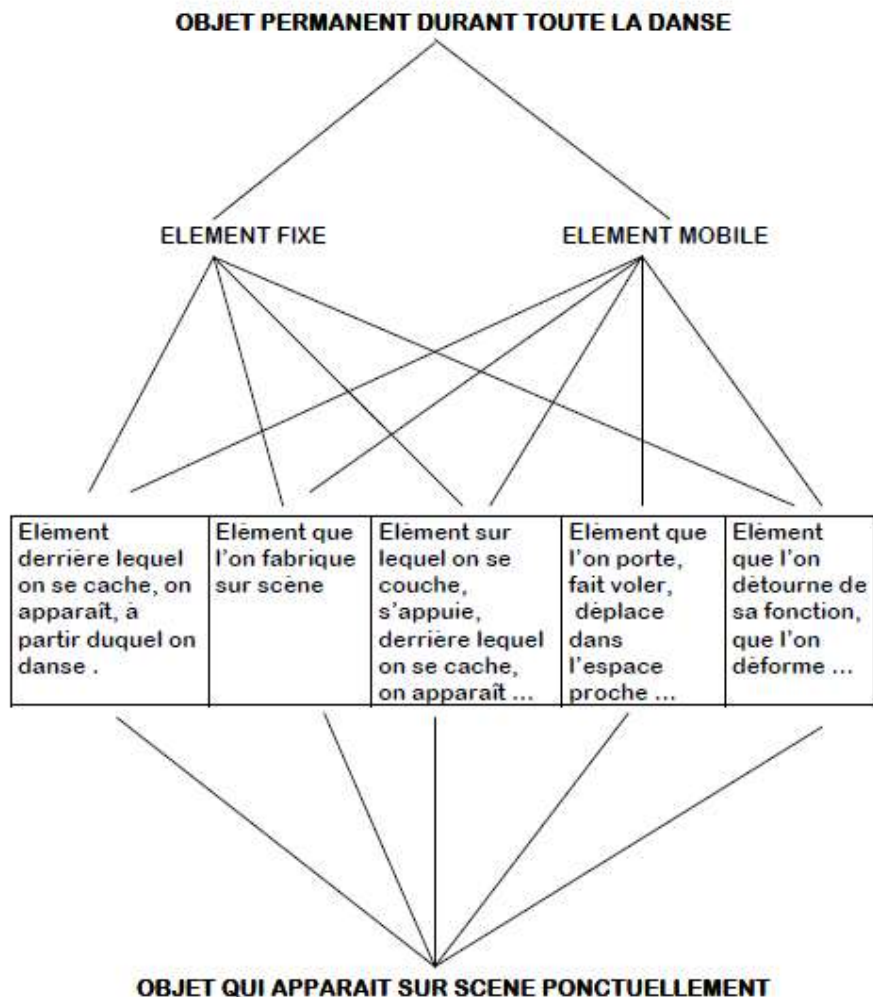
OBJET PERMANENT DURANT TOUTE LA DANSE

ELEMENT FIXE

ELEMENT MOBILE

| Elément derrière lequel on se cache, on apparaît, à partir duquel on danse . | Elément que l'on fabrique sur scène | Elément sur lequel on se couche, s'appuie, derrière lequel on se cache, on apparaît ... | Elément que l'on porte, fait voler, déplace dans l'espace proche ... | Elément que l'on détourne de sa fonction, que l'on déforme ... |
|---|---|---|---|---|

OBJET QUI APPARAIT SUR SCENE PONCTUELLEMENT